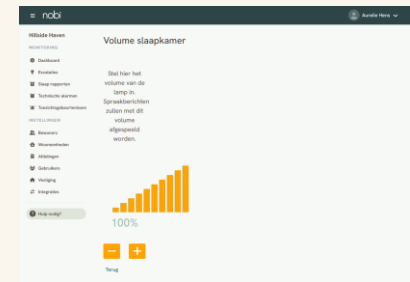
≡ nobi

Aurelie Heirs

Hillside Haven

MONITORING

Dashboard

Postelles

Slaap rapporten

Technische alarmen

Toezichtgebeurtenissen

INSTELLINGEN

Bewoners

Woonzeenheden

Afdelingen

Gebruikers

Verlichting

Integraties

Hulp nodig?

Volume slaapkamer

Stel hier het volume van de lamp in. Spreekberichten zullen met dit volume afgespeeld worden.

100%

−

+

Terug